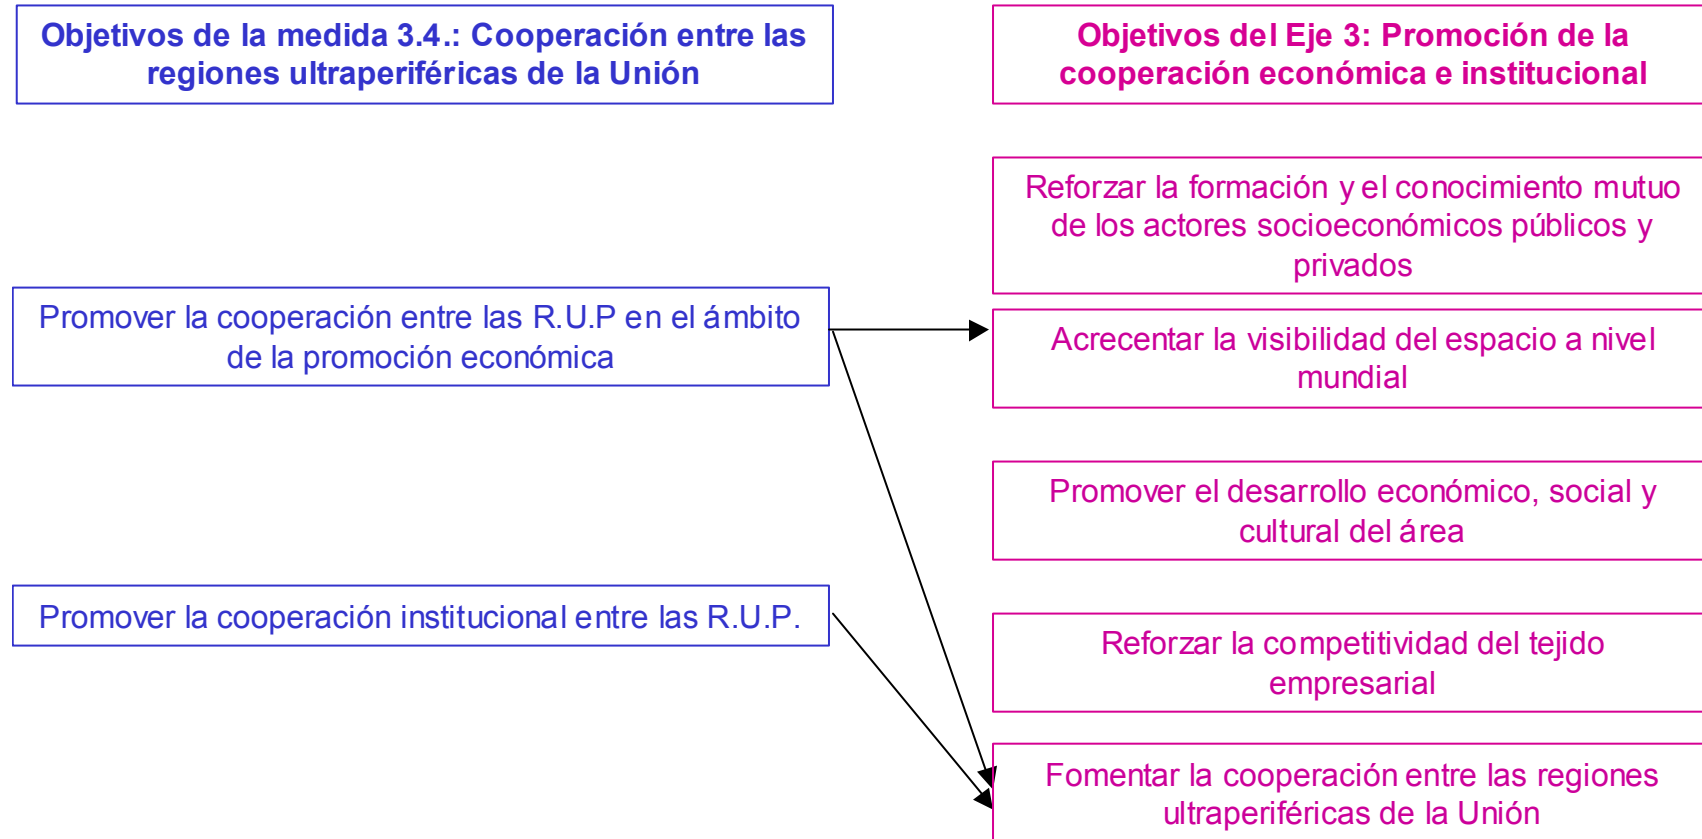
Objetivos de la medida 3.4.: Cooperación entre las regiones ultraperiféricas de la Unión

Promover la cooperación entre las R.U.P en el ámbito de la promoción económica

Promover la cooperación institucional entre las R.U.P.

Objetivos del Eje 3: Promoción de la cooperación económica e institucional

Reforzar la formación y el conocimiento mutuo de los actores socioeconómicos públicos y privados

Acrecentar la visibilidad del espacio a nivel mundial

Promover el desarrollo económico, social y cultural del área

Reforzar la competitividad del tejido empresarial

Fomentar la cooperación entre las regiones ultraperiféricas de la Unión